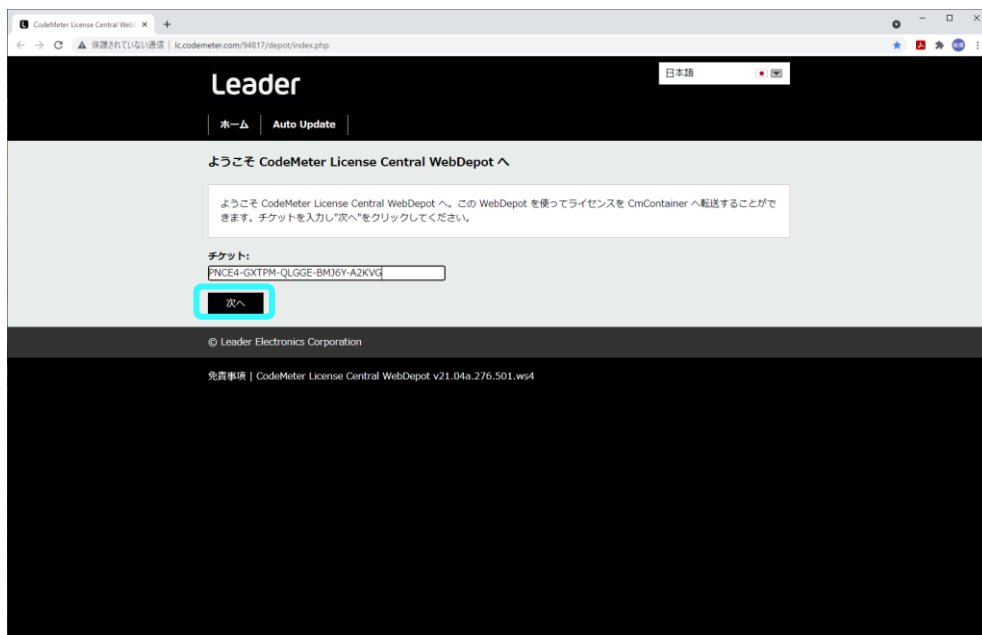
CodeMeter License Central WebD ×

保護されていない通信 | lc.codemeter.com/94817/depot/index.php

Leader

日本語

ホーム | Auto Update

ようこそ CodeMeter License Central WebDepot へ

ようこそ CodeMeter License Central WebDepot へ。この WebDepot を使ってライセンスを CmContainer へ転送することができます。チケットを入力し"次へ"をクリックしてください。

チケット:

PNCE4-GXTPM-QLGGE-BMJ6Y-A2KVG

次へ

© Leader Electronics Corporation

免責事項 | CodeMeter License Central WebDepot v21.04a.276.501.ws4